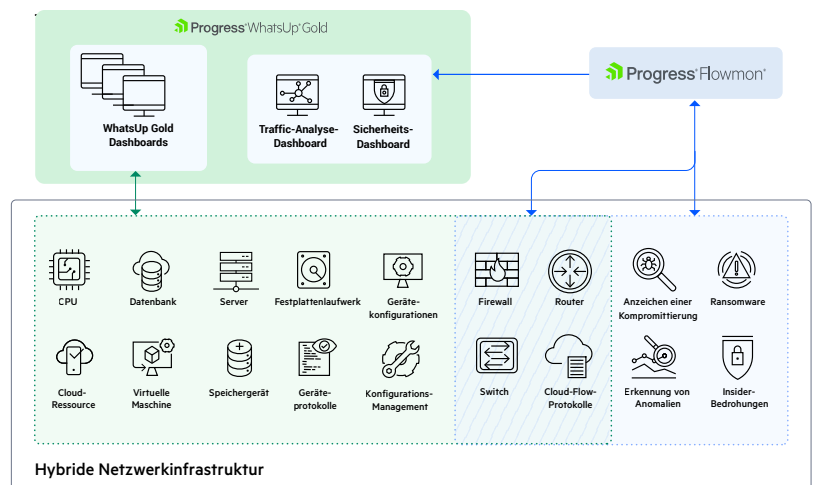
Progress WhatsUp Gold

WhatsUp Gold Dashboards

Traffic-Analyse-Dashboard

Sicherheits-Dashboard

Progress Flowmon

CPU

Datenbank

Server

Festplattenlaufwerk

Geräte-konfigurationen

Firewall

Router

Anzeichen einer Kompromittierung

Ransomware

Cloud-Ressource

Virtuelle Maschine

Speichergerät

Geräte-protokolle

Konfigurations-Management

Switch

Cloud-Flow-Protokolle

Erkennung von Anomalien

Insider-Bedrohungen

Hybride Netzwerkinfrastruktur